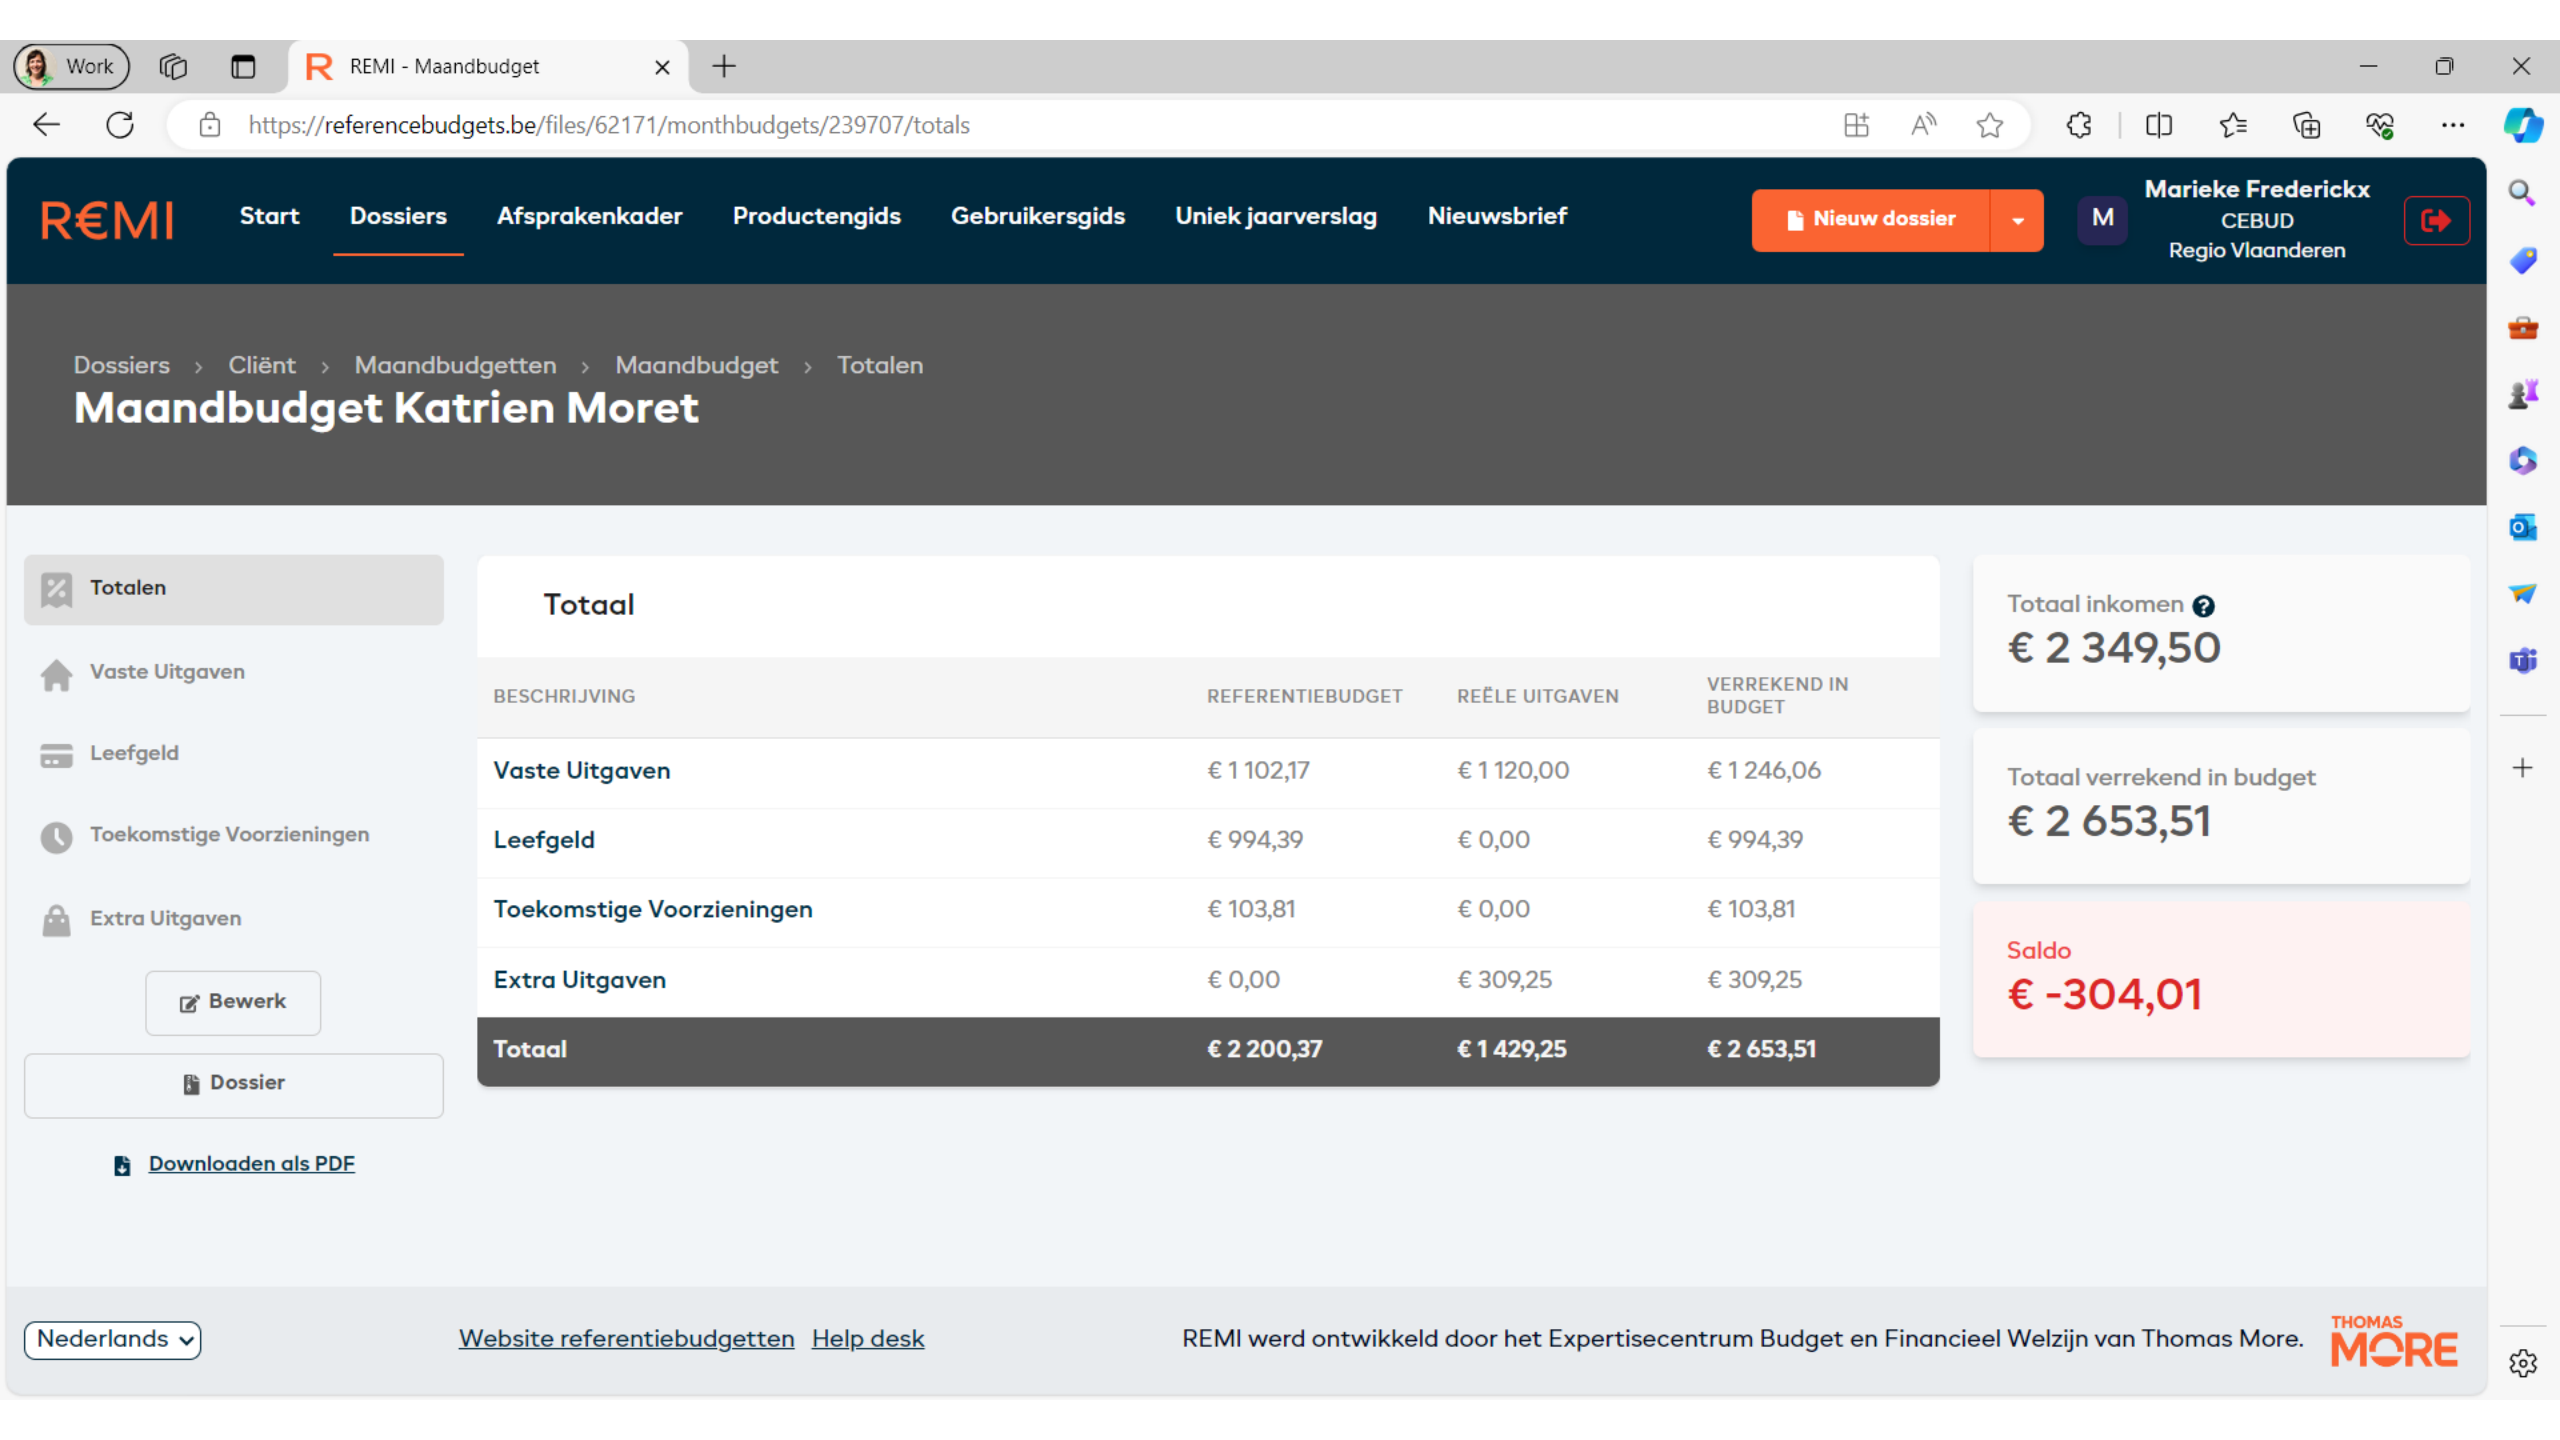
Work

REMI - Maandbudget

https://referencebudgets.be/files/62171/monthbudgets/239707/totals

R€MI

Start Dossiers Afsprakenkader Productengids Gebruikersgids Uniek jaarverslag Nieuwsbrief

Nieuw dossier

M

Marieke Frederickx
CEBUD
Regio Vlaanderen

Dossiers › Cliënt › Maandbudgetten › Maandbudget › Totalen

Maandbudget Katrien Moret

Totalen

Vaste Uitgaven

Leefgeld

Toekomstige Voorzieningen

Extra Uitgaven

Bewerk

Dossier

Downloaden als PDF

Totaal

| BESCHRIJVING | REFERENTIEBUDGET | REËLE UITGAVEN | VERREKEND IN BUDGET |
|---|---|---|---|
| Vaste Uitgaven | € 1 102,17 | € 1 120,00 | € 1 246,06 |
| Leefgeld | € 994,39 | € 0,00 | € 994,39 |
| Toekomstige Voorzieningen | € 103,81 | € 0,00 | € 103,81 |
| Extra Uitgaven | € 0,00 | € 309,25 | € 309,25 |
| Totaal | € 2 200,37 | € 1 429,25 | € 2 653,51 |

Totaal inkomen
€ 2 349,50

Totaal verrekend in budget
€ 2 653,51

Saldo
€ -304,01

Nederlands

Website referentiebudgetten Help desk

REMI werd ontwikkeld door het Expertisecentrum Budget en Financieel Welzijn van Thomas More.

THOMAS MORE